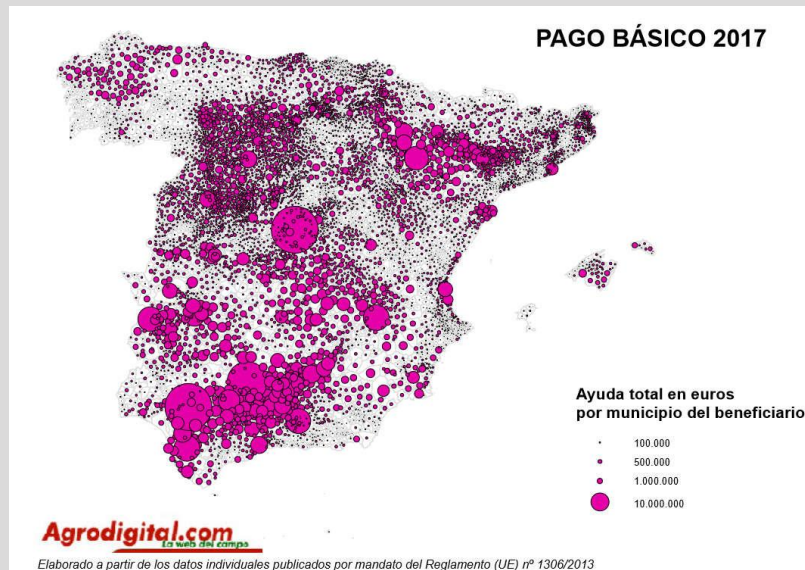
PAGO BÁSICO 2017

Ayuda total en euros
por municipio del beneficiario

100.000
500.000
1.000.000
10.000.000

Agrodigital.com
La web del campo

Elaborado a partir de los datos individuales publicados por mandato del Reglamento (UE) nº 1306/2013